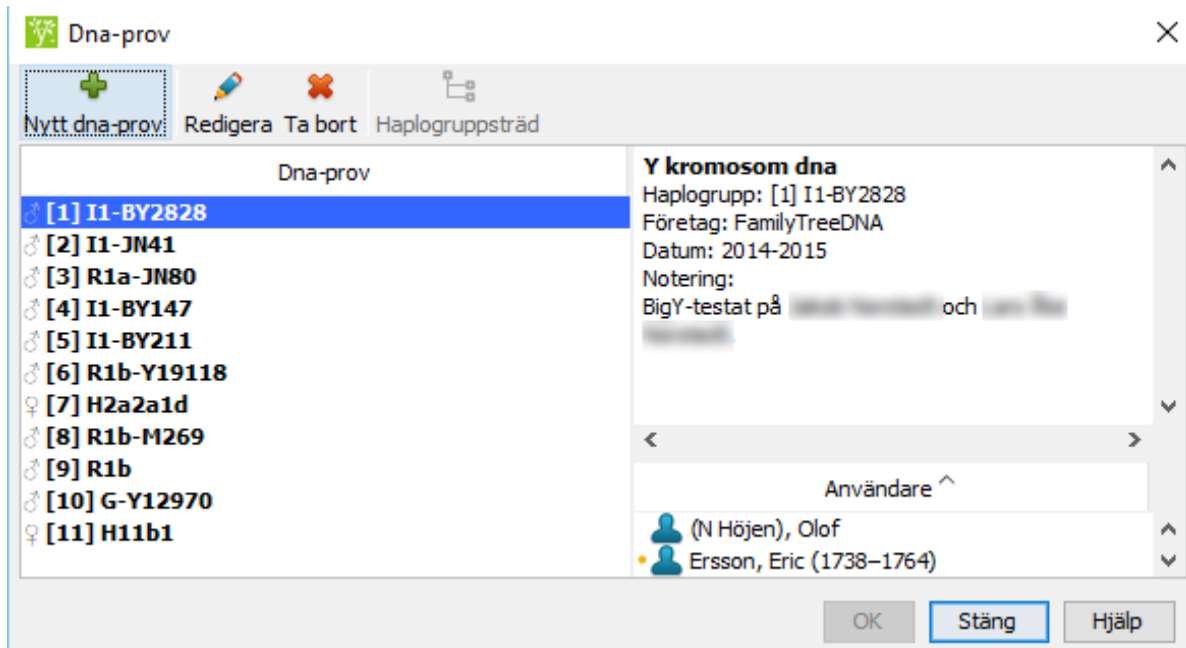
Dna-prov

Nytt dna-prov Redigera Ta bort Haplogruppsträd

Dna-prov

♂ [1] I1-BY2828
♂ [2] I1-JN41
♂ [3] R1a-JN80
♂ [4] I1-BY147
♂ [5] I1-BY211
♂ [6] R1b-Y19118
♀ [7] H2a2a1d
♂ [8] R1b-M269
♂ [9] R1b
♂ [10] G-Y12970
♀ [11] H11b1

Y kromosom dna
Haplogrupp: [1] I1-BY2828
Företag: FamilyTreeDNA
Datum: 2014-2015
Notering:
BigY-testat på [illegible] och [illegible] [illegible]

Användare

(N Höjen), Olof
Ersson, Eric (1738–1764)

OK Stäng Hjälp